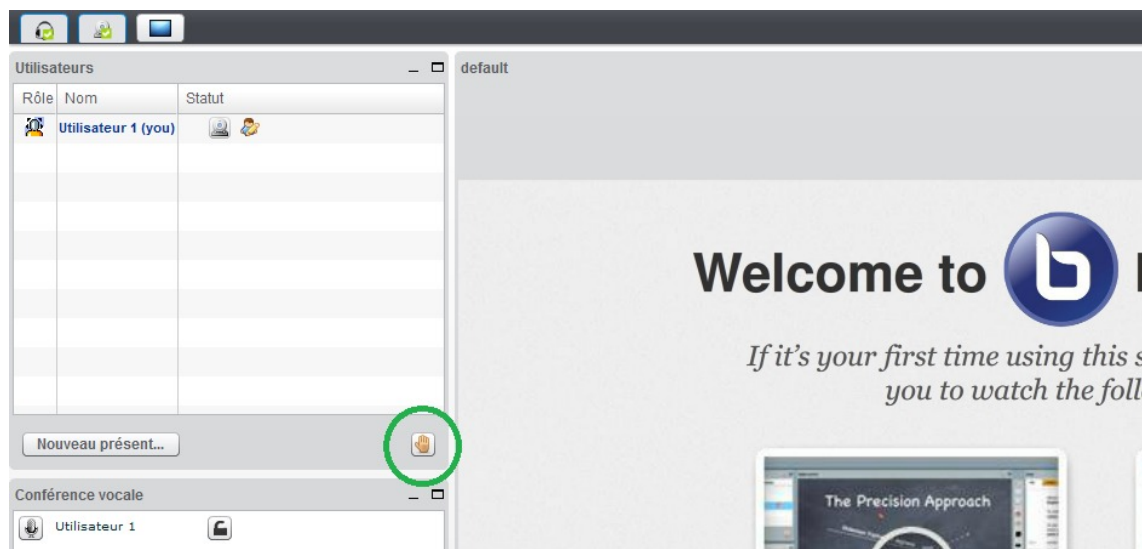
Utilisateurs

| Rôle | Nom | Statut |
|---|---|---|
| | Utilisateur 1 (you) | |

Nouveau présent...

Conférence vocale

Utilisateur 1

default

Welcome to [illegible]

If it's your first time using this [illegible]
you to watch the foll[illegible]

The Precision Approach